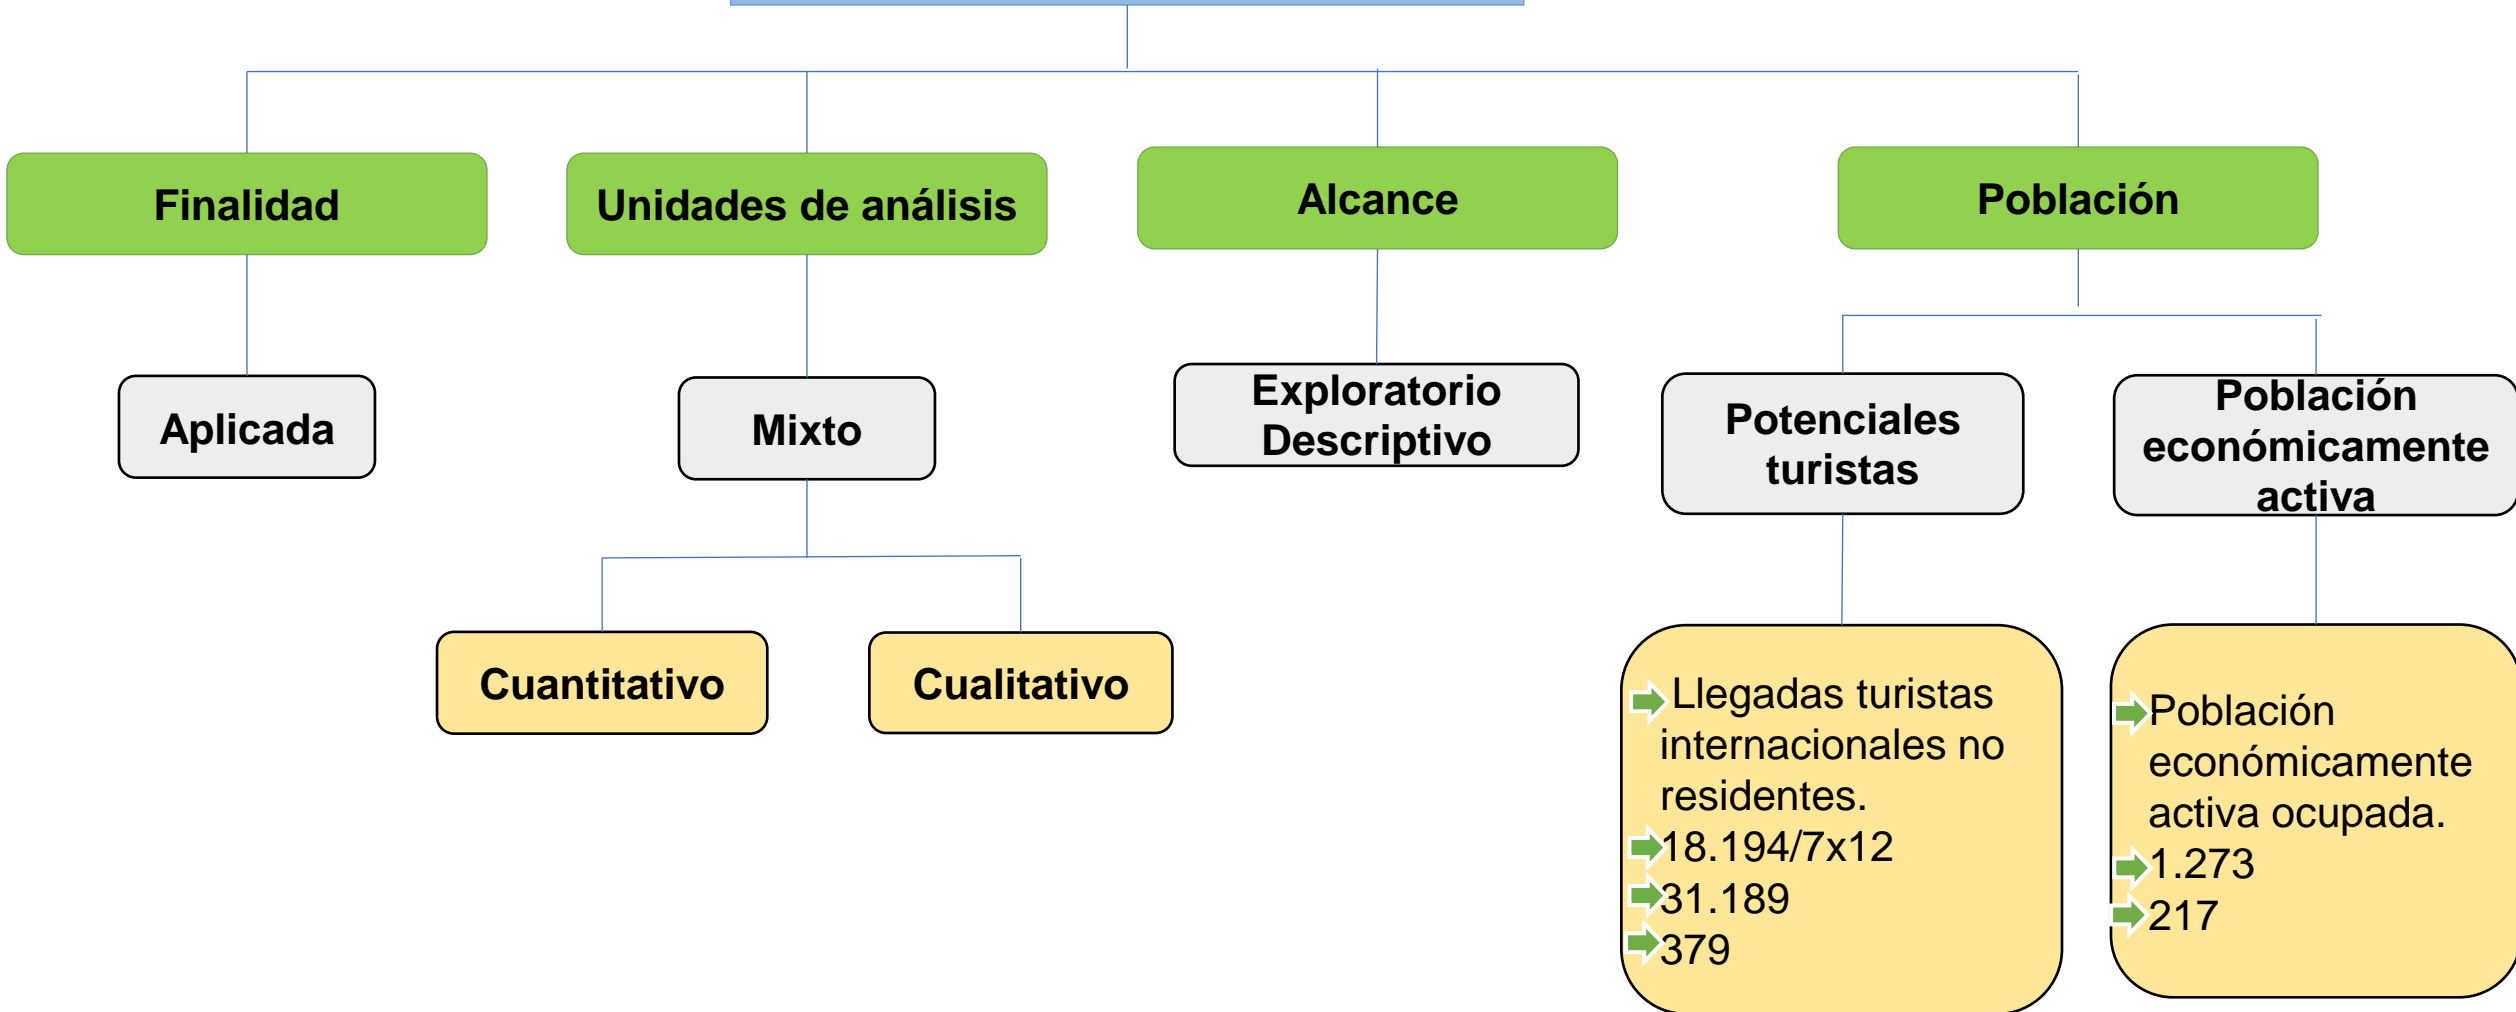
Finalidad

Aplicada

Unidades de análisis

Mixto

Cuantitativo

Cualitativo

Alcance

Exploratorio
Descriptivo

Población

Potenciales turistas

Llegadas turistas internacionales no residentes.
18.194/7x12
31.189
379

Población económicamente activa

Población económicamente activa ocupada.
1.273
217